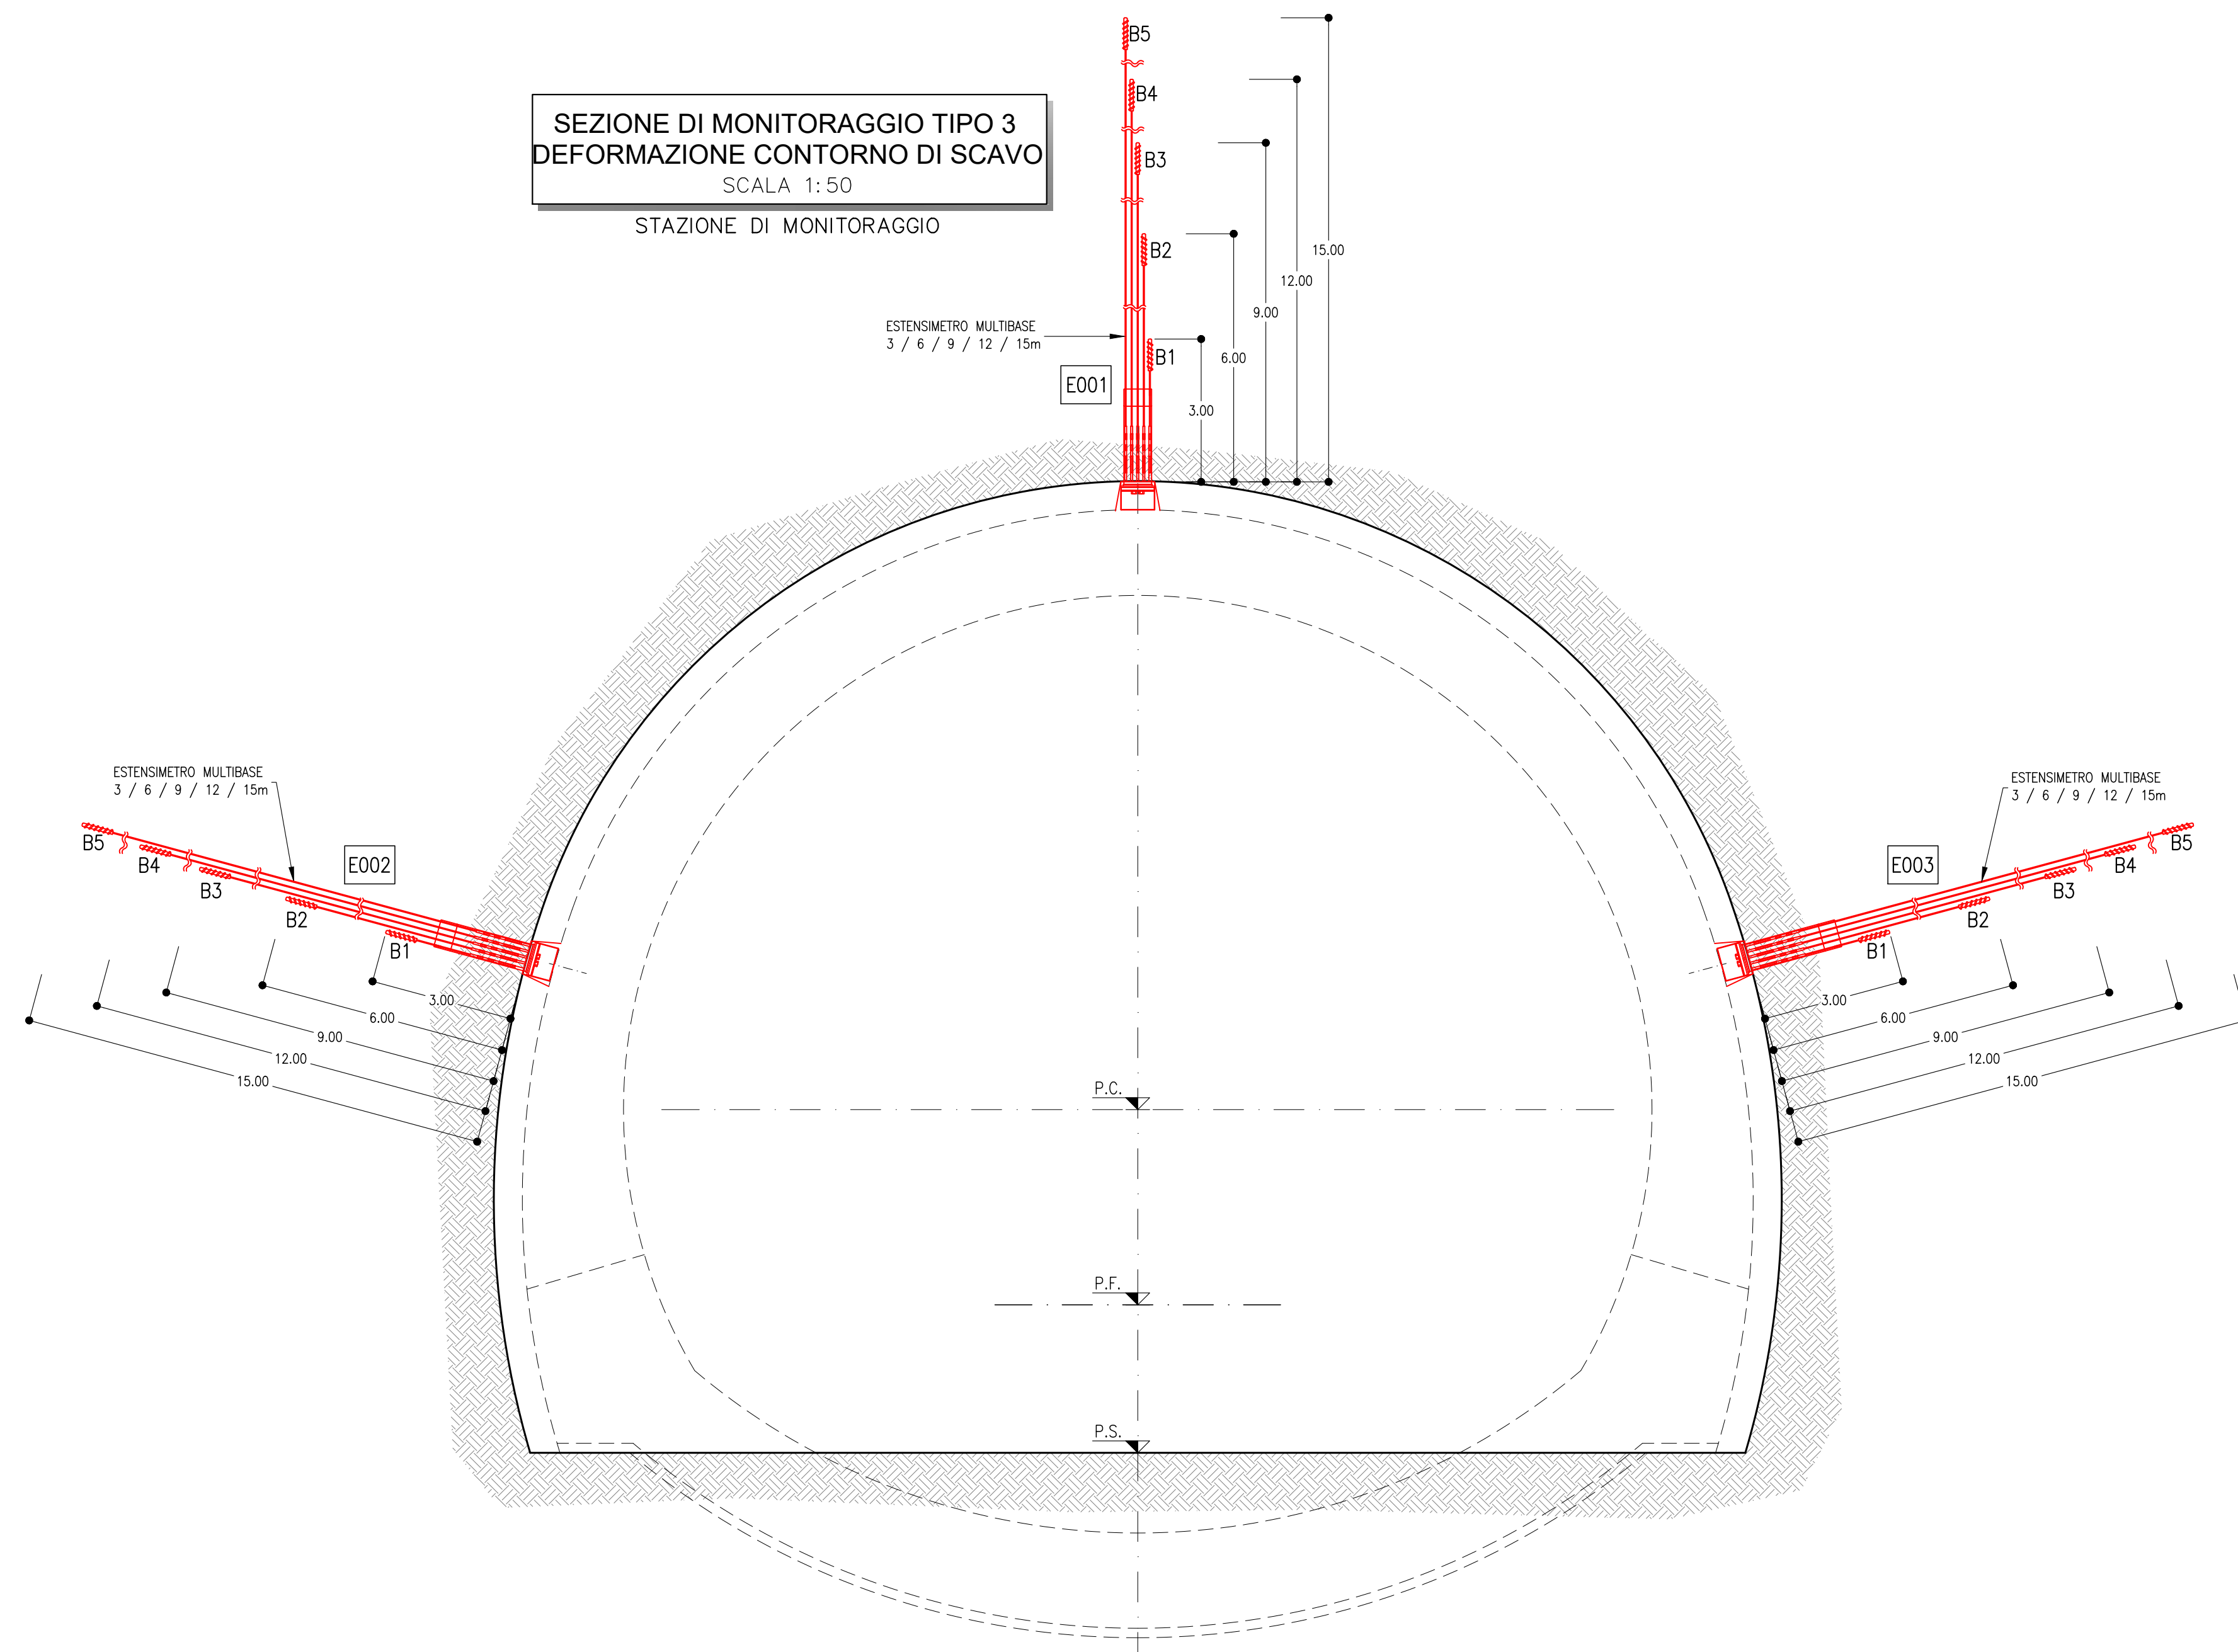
SEZIONE DI MONITORAGGIO TIPO 3
DEFORMAZIONE CONTORNO DI SCAVO
SCALA 1:50

STAZIONE DI MONITORAGGIO

B5
B4
B3
B2
B1

ESTENSIMETRO MULTIBASE
3 / 6 / 9 / 12 / 15m

E001

15.00
12.00
9.00
6.00
3.00

ESTENSIMETRO MULTIBASE
3 / 6 / 9 / 12 / 15m

B5
B4
B3
B2
B1

E002

3.00
6.00
9.00
12.00
15.00

ESTENSIMETRO MULTIBASE
3 / 6 / 9 / 12 / 15m

E003

B5
B4
B3
B2
B1

3.00
6.00
9.00
12.00
15.00

P.C.

P.F.

P.S.